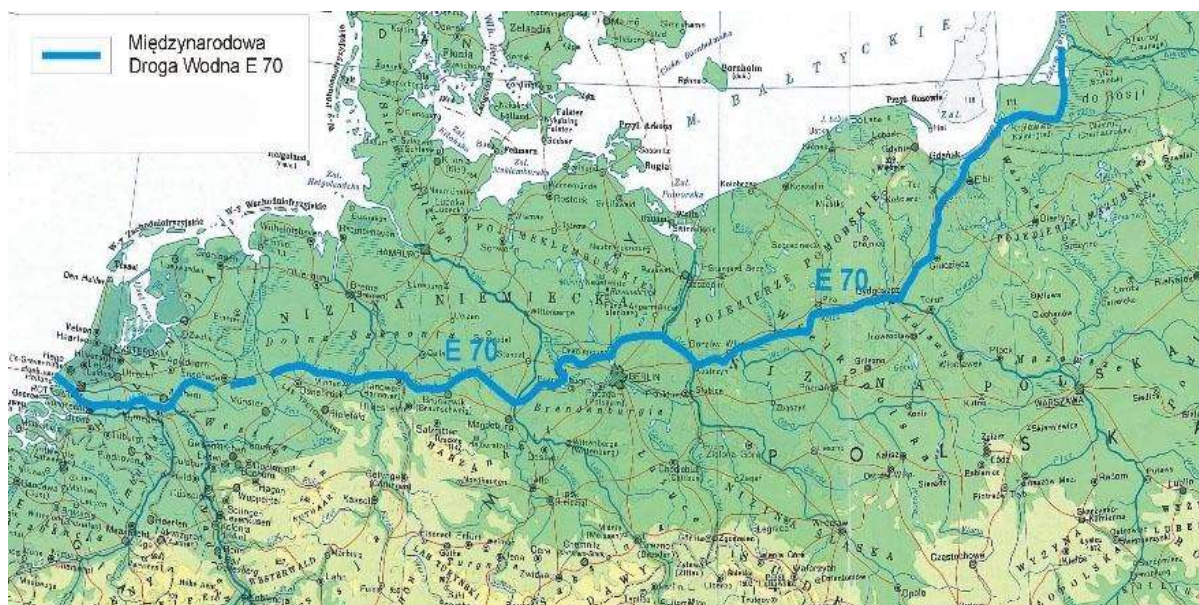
Międzynarodowa Droga Wodna E 70

E 70

E 70

M. BAŁTYCKIE

NIZINA NIEMIECKA

POJEZIERZE POMORSKIE

NIZINA POLSKA

BERLIN

WARSZAWA

HAMBURG

Brandenburgia

Bornholm

Rugia

Gdańsk

Bydgoszcz

Toruń

Elbląg

Płock

Łódź

Poznań

Szczecin

Amsterdam

Magdeburg

Rostock

Hanower

Zal. Wiślany

do Rosji